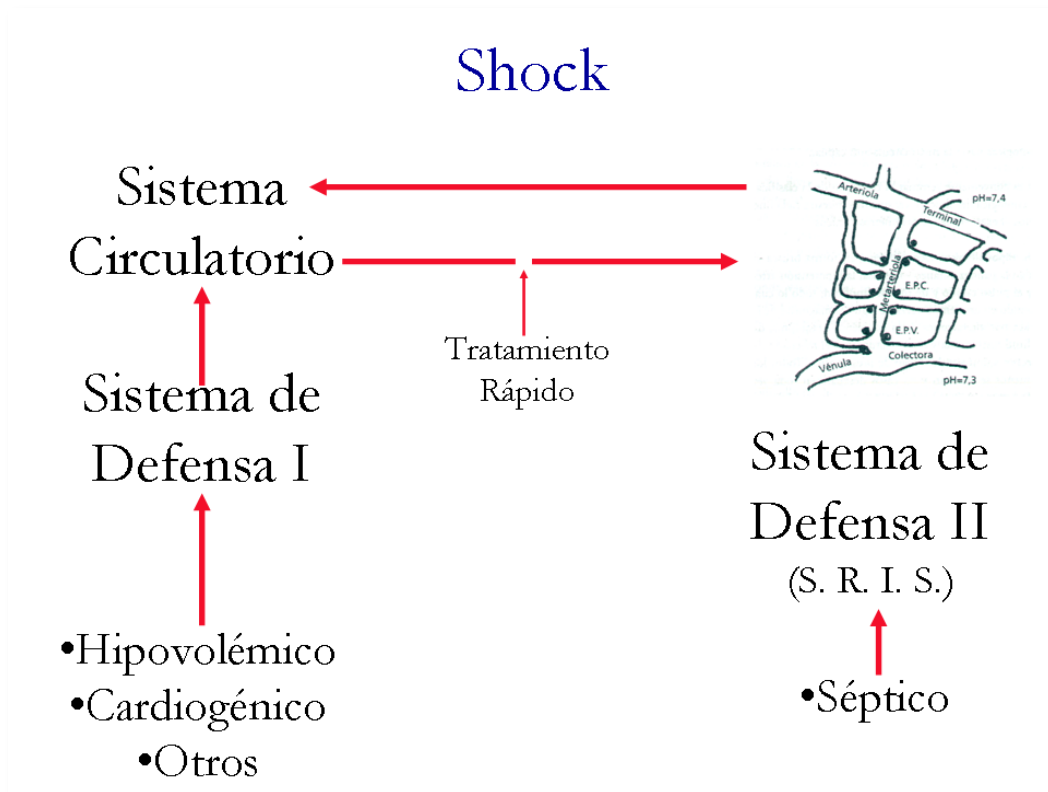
Shock

Sistema Circulatorio

Tratamiento Rápido

Arteriola
Terminal
pH=7,4
Metarteriola
E.P.C.
E.P.V.
Vénula
Colectora
pH=7,3

Sistema de Defensa I

•Hipovolémico
•Cardiogénico
•Otros

Sistema de Defensa II
(S. R. I. S.)

•Séptico